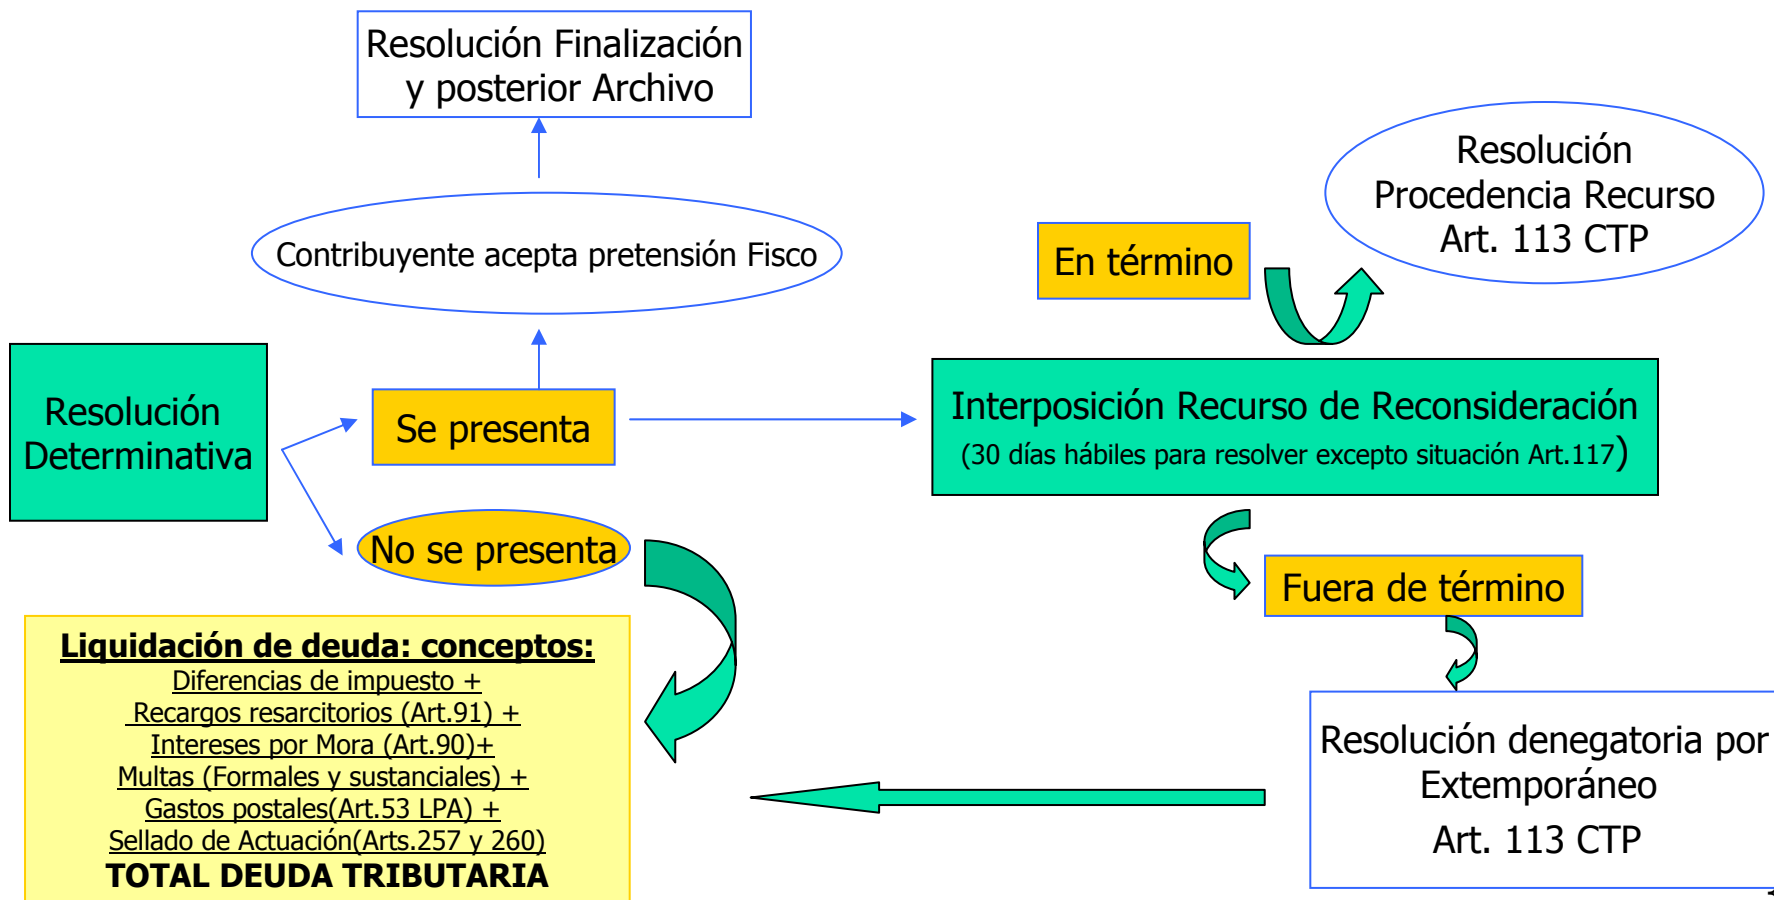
Resolución Finalización y posterior Archivo

Contribuyente acepta pretensión Fisco

Resolución Procedencia Recurso Art. 113 CTP

En término

Resolución Determinativa

Se presenta

Interposición Recurso de Reconsideración (30 días hábiles para resolver excepto situación Art.117)

No se presenta

Fuera de término

Liquidación de deuda: conceptos:
Diferencias de impuesto +
Recargos resarcitorios (Art.91) +
Intereses por Mora (Art.90)+
Multas (Formales y sustanciales) +
Gastos postales(Art.53 LPA) +
Sellado de Actuación(Arts.257 y 260)
TOTAL DEUDA TRIBUTARIA

Resolución denegatoria por Extemporáneo
Art. 113 CTP